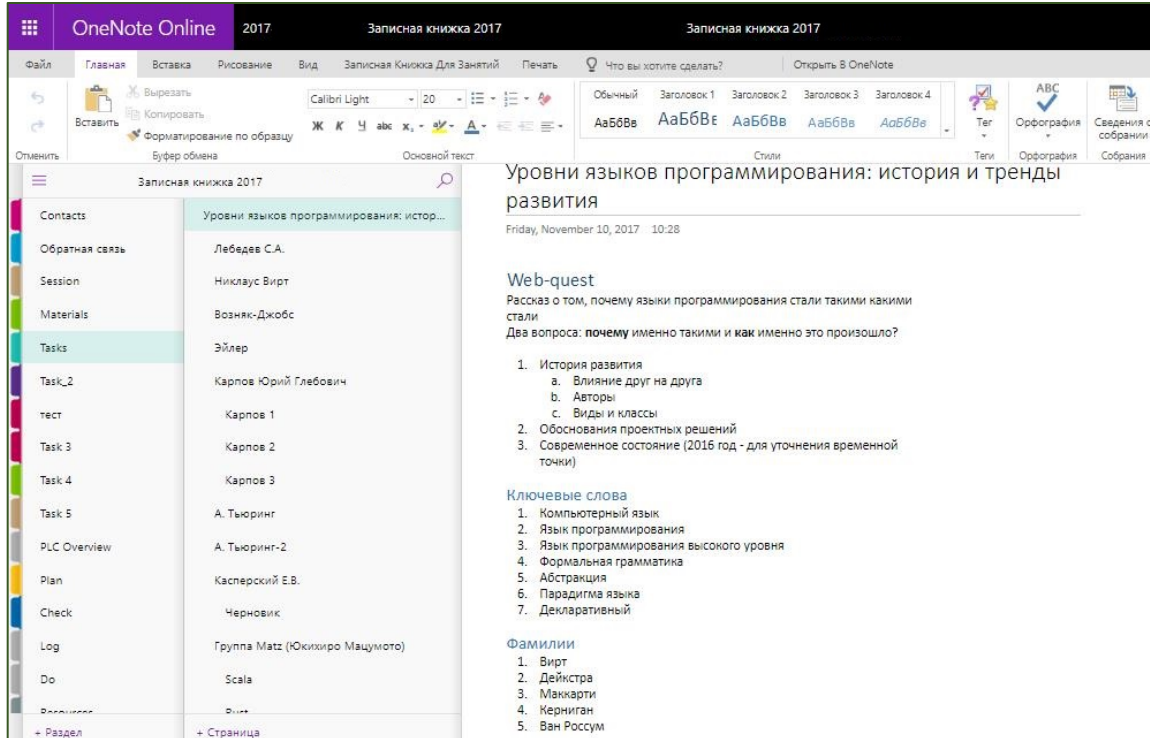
OneNote Online 2017 Записная книжка 2017 Записная книжка 2017

Файл Главная Вставка Рисование Вид Записная Книжка Для Занятий Печать Что вы хотите сделать? Открыть В OneNote

Вставить Вырезать Копировать Форматирование по образцу Calibri Light 20 Ж К Ч abc Обычный Заголовок 1 Заголовок 2 Заголовок 3 Заголовок 4 АаБбВв АаБбВв АаБбВв АаБбВв АаБбВв Тег Орфография Сведения о собрании

Отменить Буфер обмена Основной текст Стили Теги Орфография Собрания

Записная книжка 2017

Contacts
Обратная связь
Session
Materials
Tasks
Task_2
тест
Task 3
Task 4
Task 5
PLC Overview
Plan
Check
Log
Do
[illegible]

+ Раздел

Уровни языков программирования: истор...
Лебедев С.А.
Никлаус Вирт
Возняк-Джобс
Эйлер
Карпов Юрий Глебович
Карпов 1
Карпов 2
Карпов 3
А. Тьюринг
А. Тьюринг-2
Касперский Е.В.
Черновик
Группа Matz (Юкихиро Мацумото)
Scala
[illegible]

+ Страница

Уровни языков программирования: история и тренды развития

Friday, November 10, 2017 10:28

Web-quest
Рассказ о том, почему языки программирования стали такими какими стали
Два вопроса: почему именно такими и как именно это произошло?

1. История развития
a. Влияние друг на друга
b. Авторы
c. Виды и классы
2. Обоснования проектных решений
3. Современное состояние (2016 год - для уточнения временной точки)

Ключевые слова
1. Компьютерный язык
2. Язык программирования
3. Язык программирования высокого уровня
4. Формальная грамматика
5. Абстракция
6. Парадигма языка
7. Декларативный

Фамилии
1. Вирт
2. Дейкстра
3. Маккарти
4. Керниган
5. Ван Россум